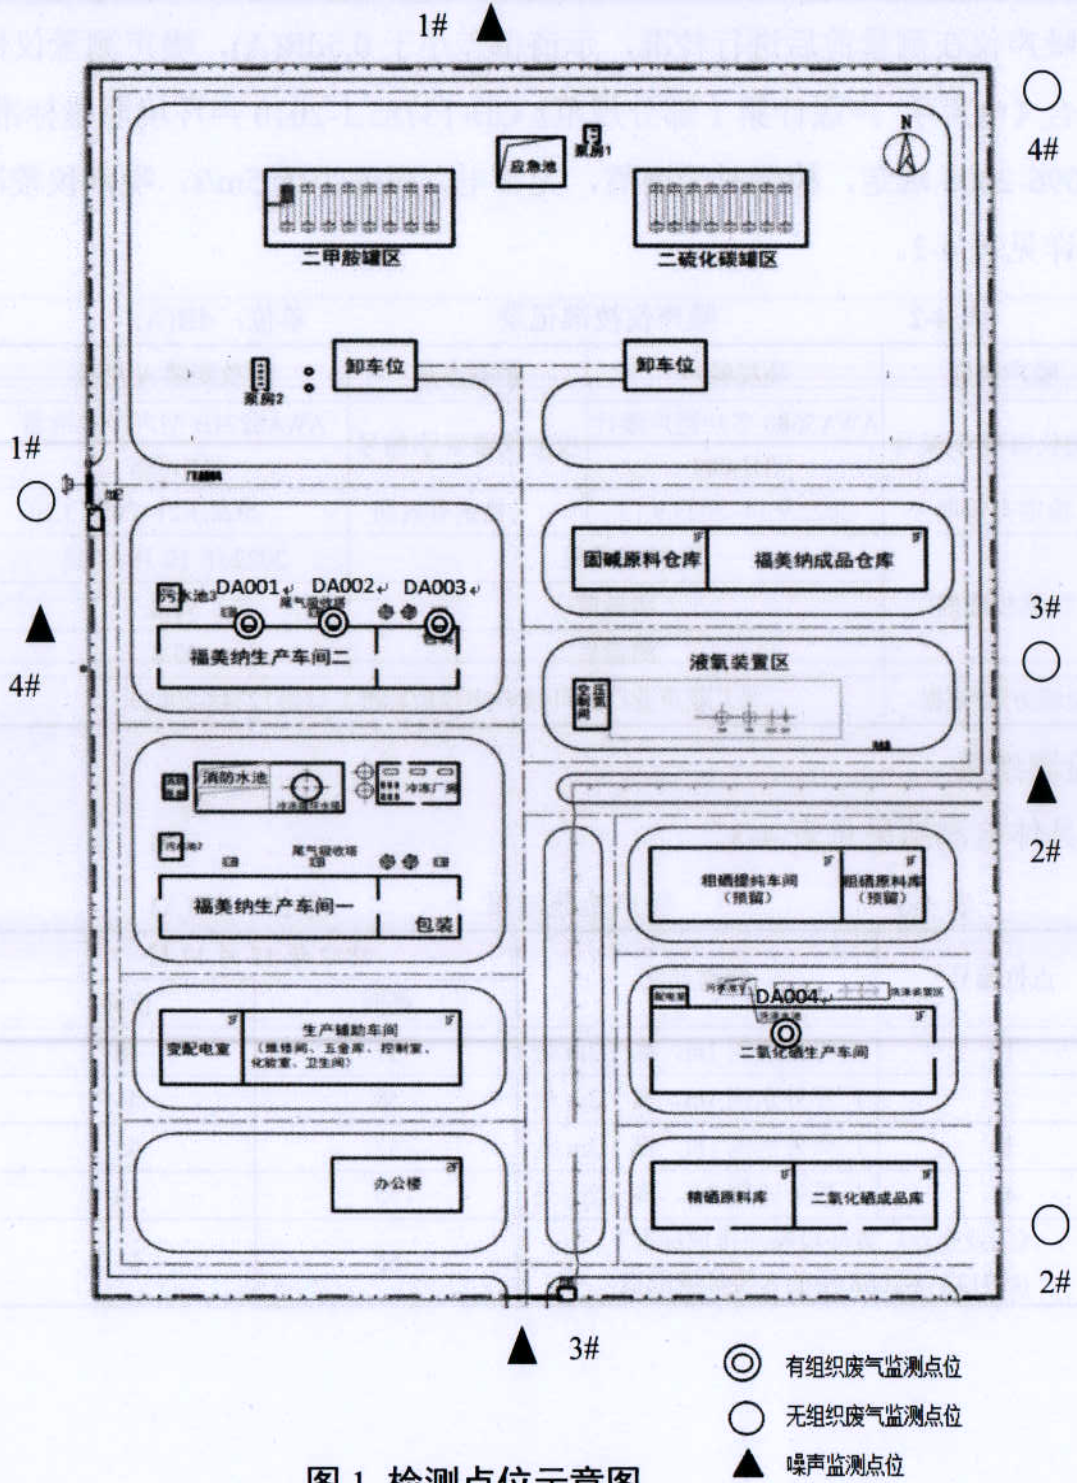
1#

4#

应急池

泵房1

N

二甲胺罐区

二硫化碳罐区

卸车位

卸车位

泵房2

1#

门卫

固碱原料仓库

福美钠成品仓库

污水池3

DA001

DA002

DA003

尾气吸收塔

福美钠生产车间二

3#

4#

液氨装置区

消防水池

冷冻厂房

污水池2

尾气吸收塔

福美钠生产车间一

包装

2#

粗硒提纯车间（预留）

粗硒原料库（预留）

DA004

二氧化硒生产车间

变配电室

生产辅助车间（维修间、五金库、控制室、化验室、卫生间）

办公楼

精硒原料库

二氧化硒成品库

2#

3#

有组织废气监测点位

无组织废气监测点位

噪声监测点位

图 1 检测点位示意图